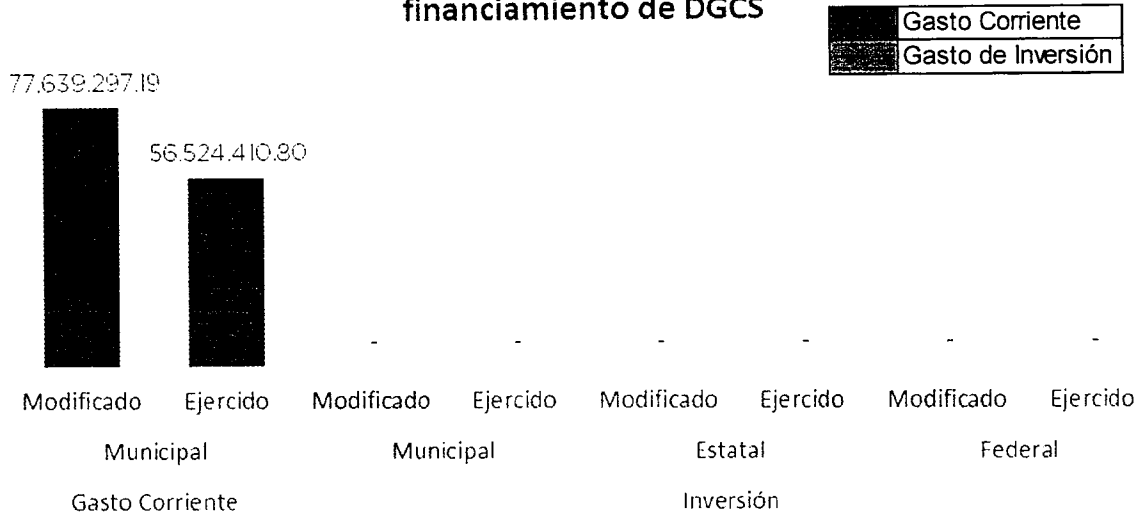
financiamiento de DGCS

Gasto Corriente
Gasto de Inversión

77,639,297.19

56,524,410.80

-
-
-
-
-
-

Modificado Ejercido Modificado Ejercido Modificado Ejercido Modificado Ejercido

Municipal Municipal Estatal Federal

Gasto Corriente Inversión